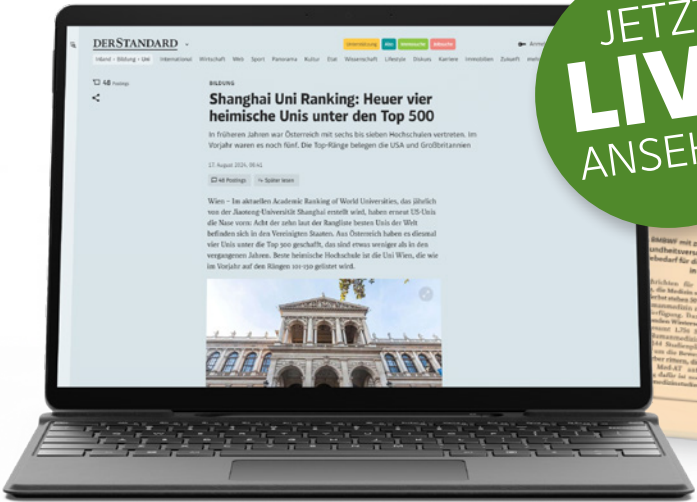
DERSTANDARD

Unterstützung Abo Immosuche Jobsuche

Anmelden

Inland · Bildung · Uni International Wirtschaft Web Sport Panorama Kultur Etat Wissenschaft Lifestyle Diskurs Karriere Immobilien Zukunft

48 Postings

BILDUNG

Shanghai Uni Ranking: Heuer vier heimische Unis unter den Top 500

In früheren Jahren war Österreich mit sechs bis sieben Hochschulen vertreten. Im Vorjahr waren es noch fünf. Die Top-Ränge belegen die USA und Großbritannien

17. August 2024, 09:41

48 Postings Später lesen

Wien – Im aktuellen Academic Ranking of World Universities, das jährlich von der Jiaotong-Universität Shanghai erstellt wird, haben erneut US-Unis die Nase vorn: Acht der zehn laut der Rangliste besten Unis der Welt befinden sich in den Vereinigten Staaten. Aus Österreich haben es diesmal vier Unis unter die Top 500 geschafft, das sind etwas weniger als in den vergangenen Jahren. Beste heimische Hochschule ist die Uni Wien, die wie im Vorjahr auf den Rängen 101-150 gelistet wird.

JETZT LIVE ANSEHEN